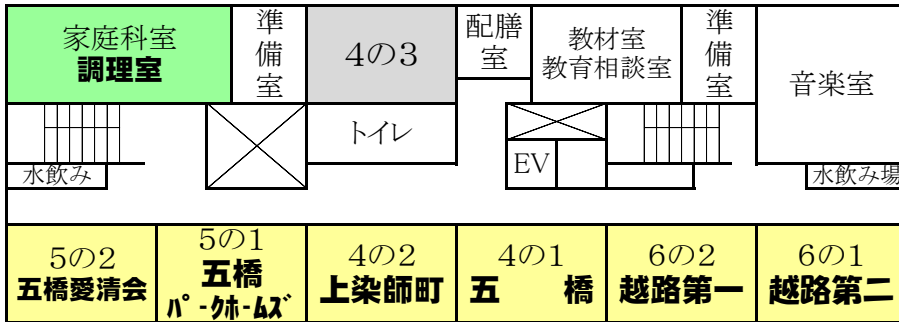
家庭科室
調理室

準備室

4の3

配膳室

教材室
教育相談室

準備室

音楽室

トイレ

水飲み

EV

水飲み場

5の2
五橋愛清会

5の1
五橋
パークホームズ

4の2
上染師町

4の1
五　橋

6の2
越路第一

6の1
越路第二